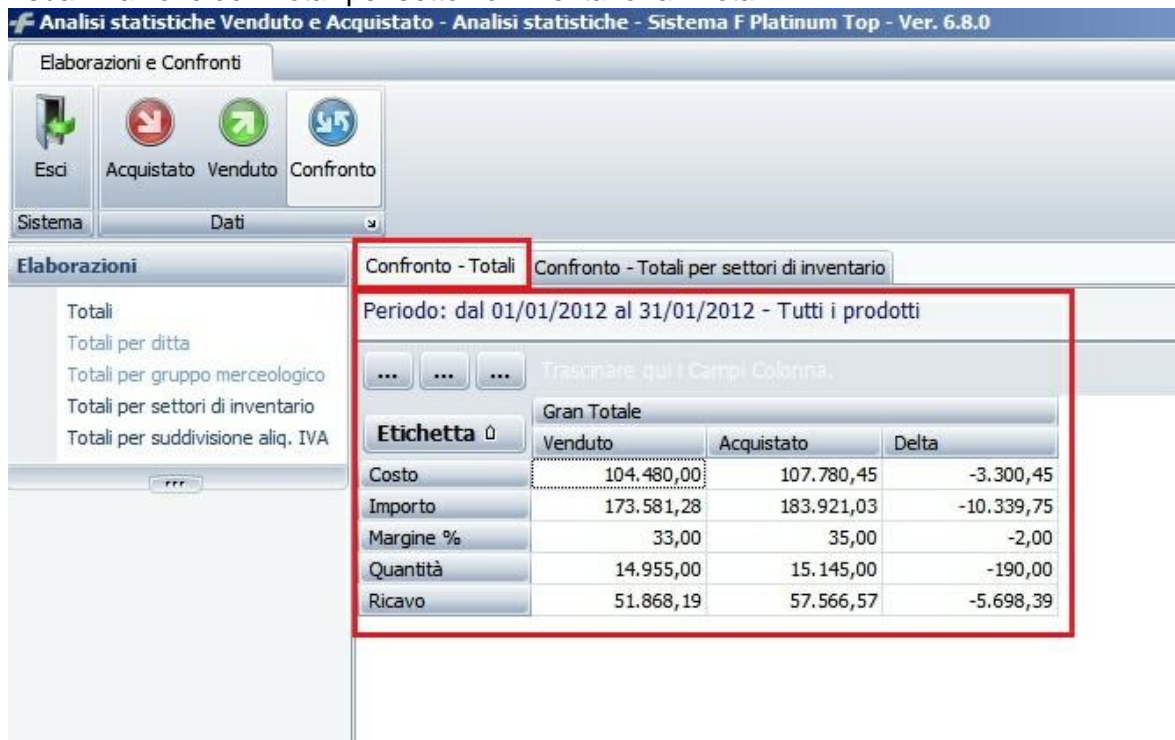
Analisi statistiche Venduto e Acquistato - Analisi statistiche - Sistema F Platinum Top - Ver. 6.8.0

Elaborazioni e Confronti

Esci
Acquistato
Venduto
Confronto

Sistema
Dati

Elaborazioni

Totali
Totali per ditta
Totali per gruppo merceologico
Totali per settori di inventario
Totali per suddivisione aliq. IVA

Confronto - Totali
Confronto - Totali per settori di inventario

Periodo: dal 01/01/2012 al 31/01/2012 - Tutti i prodotti

... ... ... Trascinare qui i Campi Colonna.

| Etichetta | Gran Totale Venduto | Acquistato | Delta |
|---|---|---|---|
| Costo | 104.480,00 | 107.780,45 | -3.300,45 |
| Importo | 173.581,28 | 183.921,03 | -10.339,75 |
| Margine % | 33,00 | 35,00 | -2,00 |
| Quantità | 14.955,00 | 15.145,00 | -190,00 |
| Ricavo | 51.868,19 | 57.566,57 | -5.698,39 |